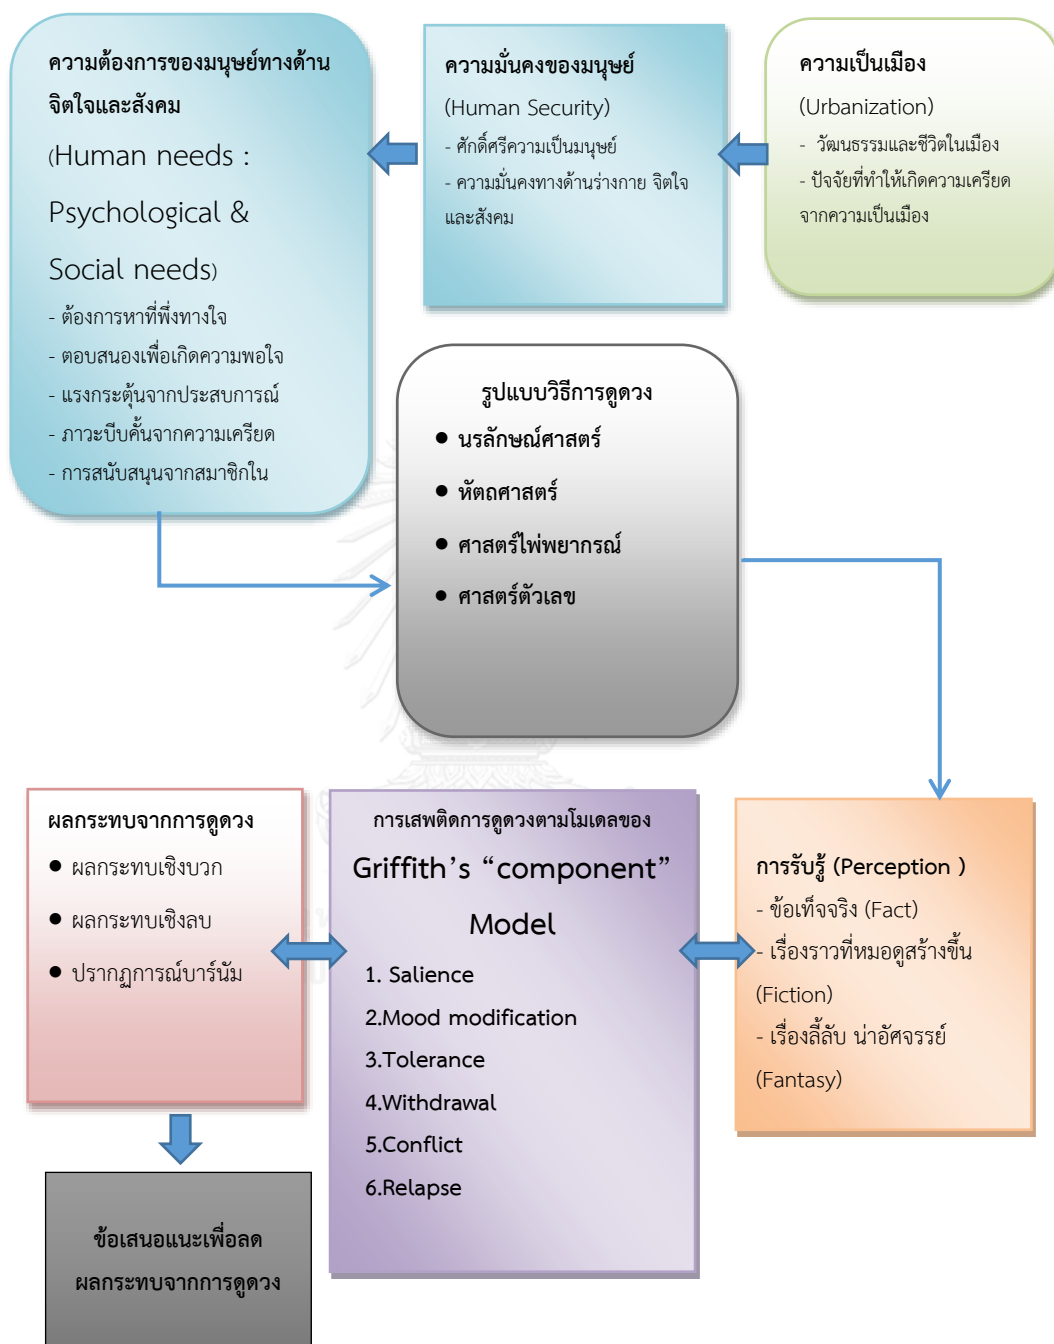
ความต้องการของมนุษย์ทางด้านจิตใจและสังคม

(Human needs : Psychological & Social needs)

- ต้องการหาที่พึ่งทางใจ
- ตอบสนองเพื่อเกิดความพอใจ
- แรงกระตุ้นจากประสบการณ์
- ภาวะบีบคั้นจากความเครียด
- การสนับสนุนจากสมาชิกใน

ความมั่นคงของมนุษย์

(Human Security)

- ศักดิ์ศรีความเป็นมนุษย์
- ความมั่นคงทางด้านร่างกาย จิตใจและสังคม

ความเป็นเมือง

(Urbanization)

- วัฒนธรรมและชีวิตในเมือง
- ปัจจัยที่ทำให้เกิดความเครียดจากความเป็นเมือง

รูปแบบวิธีการดูดวง

- นรลักษณ์ศาสตร์
- หัตถศาสตร์
- ศาสตร์ไพ่พยากรณ์
- ศาสตร์ตัวเลข

ผลกระทบจากการดูดวง

- ผลกระทบเชิงบวก
- ผลกระทบเชิงลบ
- ปรากฏการณ์บาร์นัม

การเสพติดการดูดวงตามโมเดลของ

Griffith’s “component” Model

1. Salience
2.Mood modification
3.Tolerance
4.Withdrawal
5.Conflict
6.Relapse

การรับรู้ (Perception )

- ข้อเท็จจริง (Fact)
- เรื่องราวที่หมอดูสร้างขึ้น (Fiction)
- เรื่องลี้ลับ น่าอัศจรรย์ (Fantasy)

ข้อเสนอแนะเพื่อลดผลกระทบจากการดูดวง